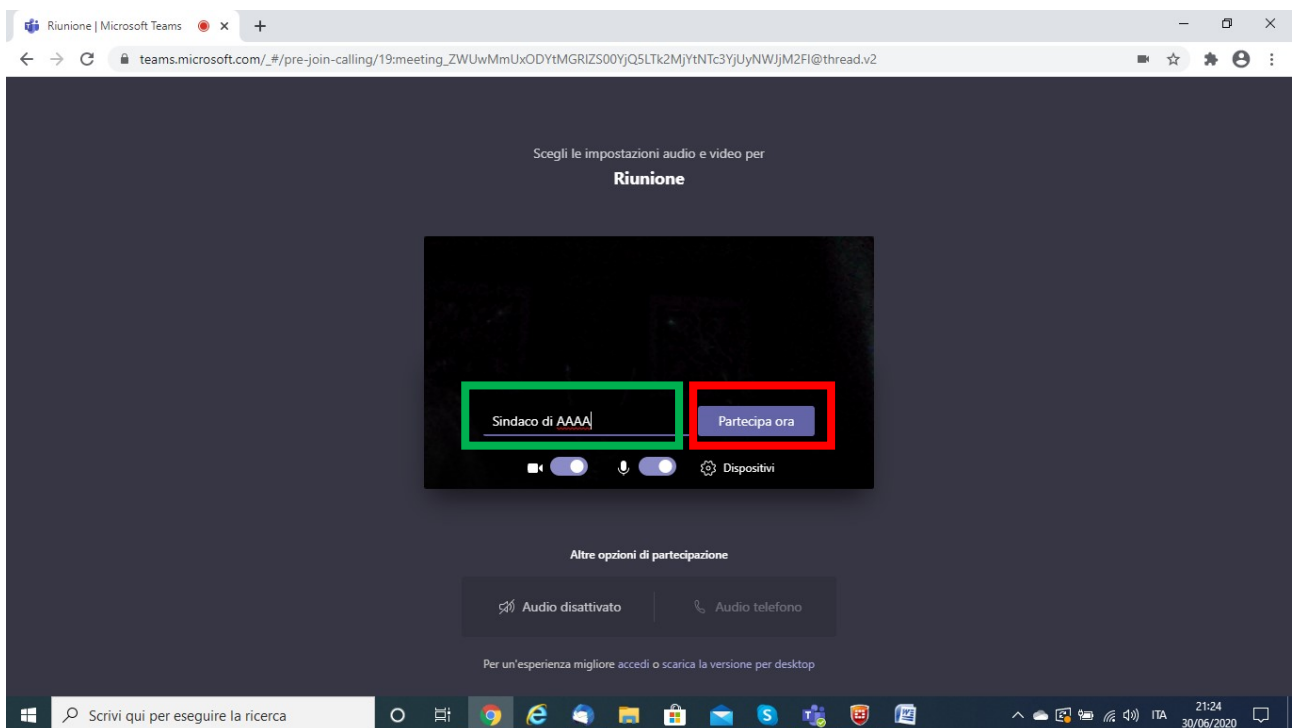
Riunione | Microsoft Teams

teams.microsoft.com/_#/pre-join-calling/19:meeting_ZWUwMmUxODYtMGRIZS00YjQ5LTk2MjYtNTc3YjUyNWJjM2FI@thread.v2

Scegli le impostazioni audio e video per

Riunione

Sindaco di AAAA

Partecipa ora

Dispositivi

Altre opzioni di partecipazione

Audio disattivato

Audio telefono

Per un'esperienza migliore accedi o scarica la versione per desktop

Scrivi qui per eseguire la ricerca

ITA

21:24
30/06/2020